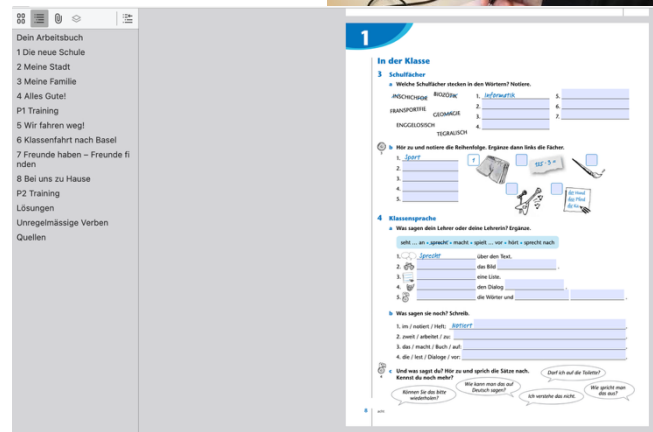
Dein Arbeitsbuch
1 Die neue Schule
2 Meine Stadt
3 Meine Familie
4 Alles Gute!
P1 Training
5 Wir fahren weg!
6 Klassenfahrt nach Basel
7 Freunde haben – Freunde finden
8 Bei uns zu Hause
P2 Training
Lösungen
Unregelmässige Verben
Quellen

1

In der Klasse

3 Schulfächer

a Welche Schulfächer stecken in den Wörtern? Notiere.

INSCHICHGE BIOZORK
FRANSPORTÖSE GEOMAGIE
ENGGELOSISCH
TEGRAUSCH

1. Informatik
2.
3.
4.
5.
6.
7.

b Hör zu und notiere die Reihenfolge. Ergänze dann links die Fächer.

1. Sport
2.
3.
4.
5.

$12 \cdot 5 =$
Der Hund
Das Pferd
die Kuh

4 Klassensprache

a Was sagen dein Lehrer oder deine Lehrerin? Ergänze.

seht ... an • sprecht • macht • spielt ... vor • hört • sprecht nach

1. Sprecht über den Text.
2. das Bild
3. eine Liste.
4. den Dialog
5. die Wörter und

b Was sagen sie noch? Schreib.

1. im / notiert / Heft: Notiert
2. zweit / arbeitet / zu:
3. das / macht / Buch / auf:
4. die / lest / Dialoge / vor:

c Und was sagst du? Hör zu und sprich die Sätze nach. Kennst du noch mehr?

Können Sie das bitte wiederholen?
Wie kann man das auf Deutsch sagen?
Ich verstehe das nicht.
Darf ich auf die Toilette?
Wie spricht man das aus?

8